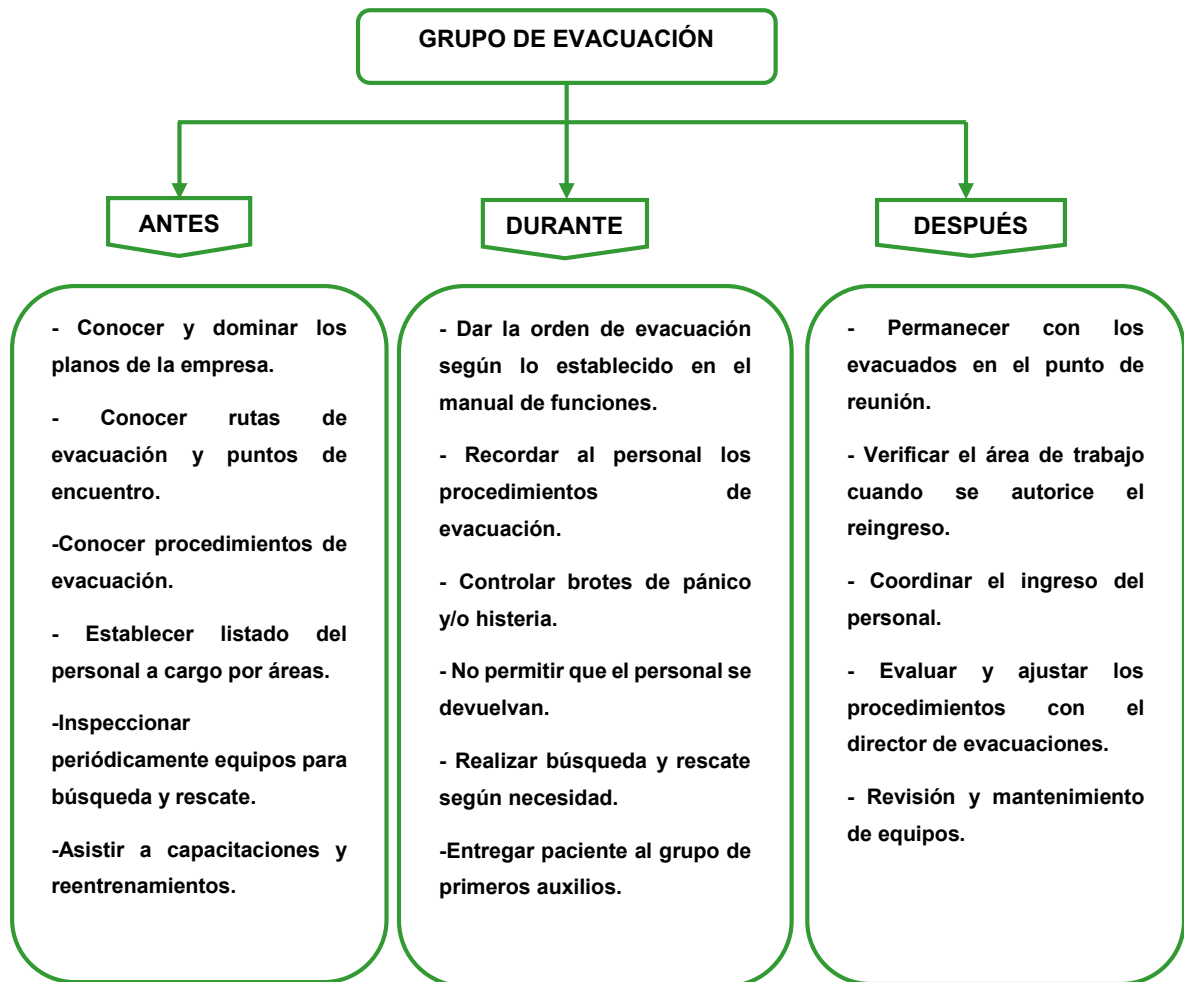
GRUPO DE EVACUACIÓN

ANTES

DURANTE

DESPUÉS

- Conocer y dominar los planos de la empresa.

- Conocer rutas de evacuación y puntos de encuentro.

-Conocer procedimientos de evacuación.

- Establecer listado del personal a cargo por áreas.

-Inspeccionar periódicamente equipos para búsqueda y rescate.

-Asistir a capacitaciones y reentrenamientos.

- Dar la orden de evacuación según lo establecido en el manual de funciones.

- Recordar al personal los procedimientos de evacuación.

- Controlar brotes de pánico y/o histeria.

- No permitir que el personal se devuelvan.

- Realizar búsqueda y rescate según necesidad.

-Entregar paciente al grupo de primeros auxilios.

- Permanecer con los evacuados en el punto de reunión.

- Verificar el área de trabajo cuando se autorice el reingreso.

- Coordinar el ingreso del personal.

- Evaluar y ajustar los procedimientos con el director de evacuaciones.

- Revisión y mantenimiento de equipos.